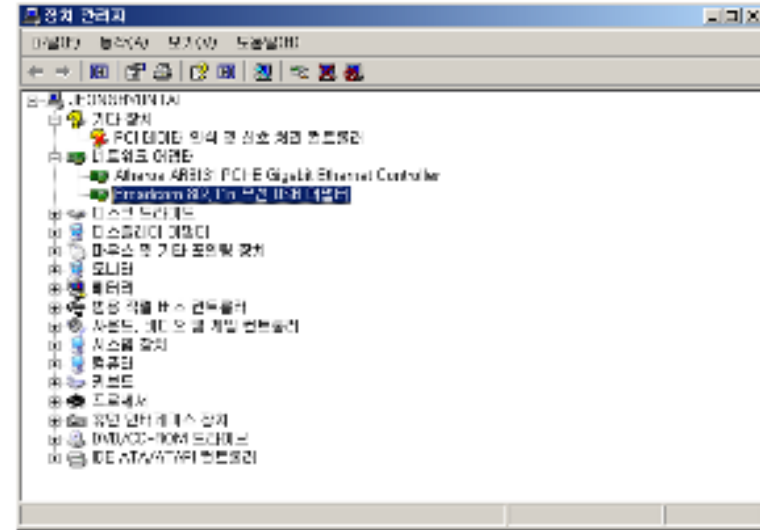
장치 관리자

파일(F) 동작(A) 보기(V) 도움말(H)

JEONSHIN-NTAI
기타 장치
PCI 데이터 획득 및 신호 처리 컨트롤러
네트워크 어댑터
Atheros AR8131 PCI-E Gigabit Ethernet Controller
Broadcom 802.11n 무선 네트워크 어댑터
디스크 드라이브
디스플레이 어댑터
마우스 및 기타 포인팅 장치
모니터
배터리
범용 직렬 버스 컨트롤러
사운드, 비디오 및 게임 컨트롤러
시스템 장치
컴퓨터
키보드
프로세서
휴먼 인터페이스 장치
DVD/CD-ROM 드라이브
IDE ATA/ATAPI 컨트롤러